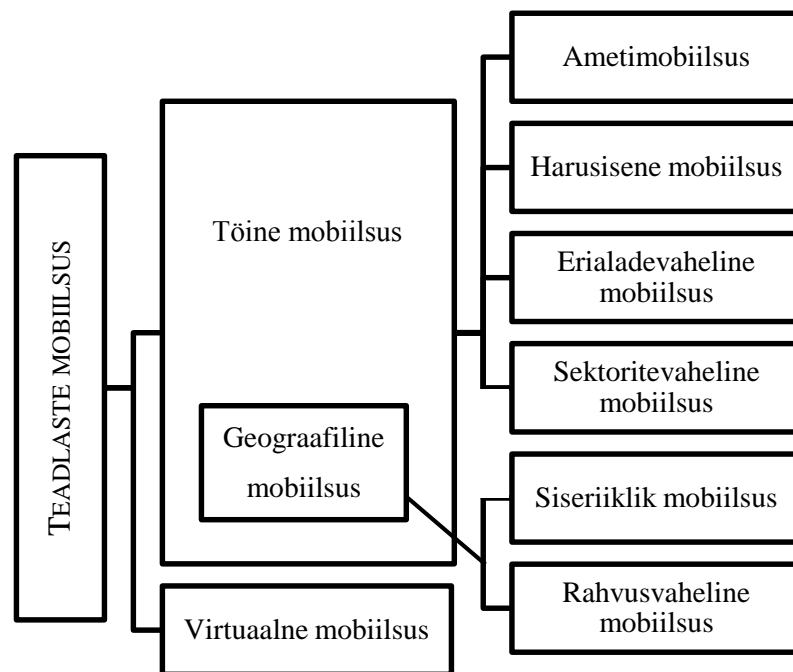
TEADLASTE MOBIILSUS

Töine mobiilsus

Geograafiline mobiilsus

Virtuaalne mobiilsus

Ametimobiilsus

Harusisene mobiilsus

Erialadevaheline mobiilsus

Sektoritevaheline mobiilsus

Siseriiklik mobiilsus

Rahvusvaheline mobiilsus